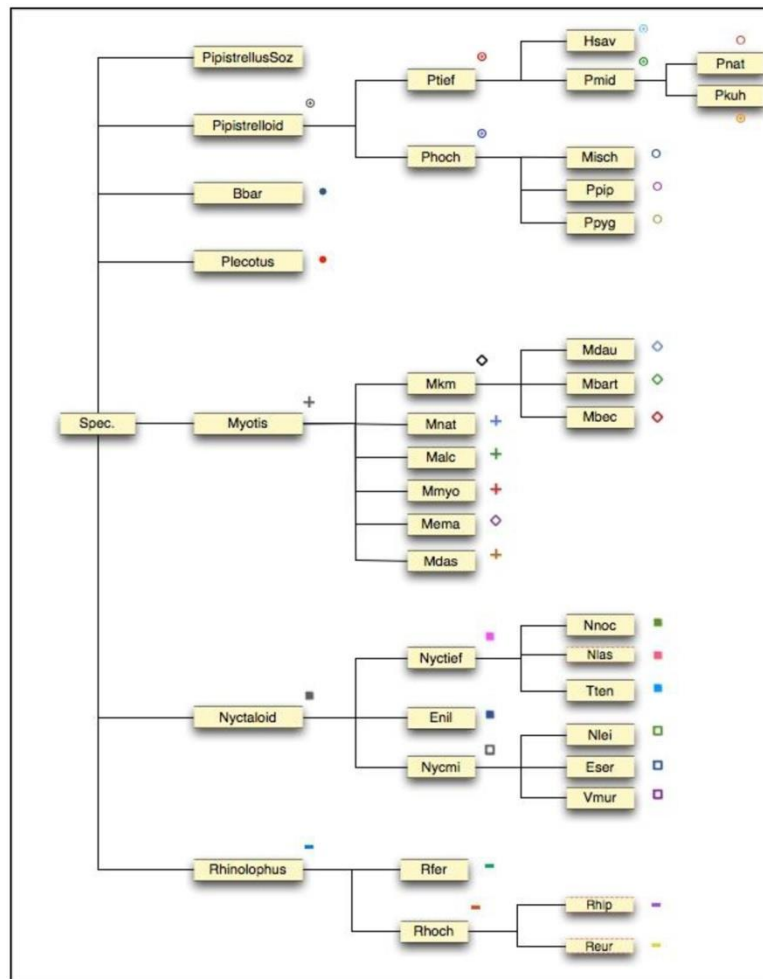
PipistrellusSoz
Pipistrelloid
Bbar
Plecotus
Spec.
Myotis
Nyctaloid
Rhinolophus
Ptief
Phoch
Hsav
Pmid
Pnat
Pkuh
Misch
Ppip
Ppyg
Mkm
Mnat
Malc
Mmyo
Mema
Mdas
Mdau
Mbart
Mbec
Nyctief
Enil
Nycmi
Nnoc
Nlas
Tten
Nlei
Eser
Vmur
Rfer
Rhoch
Rhip
Reur